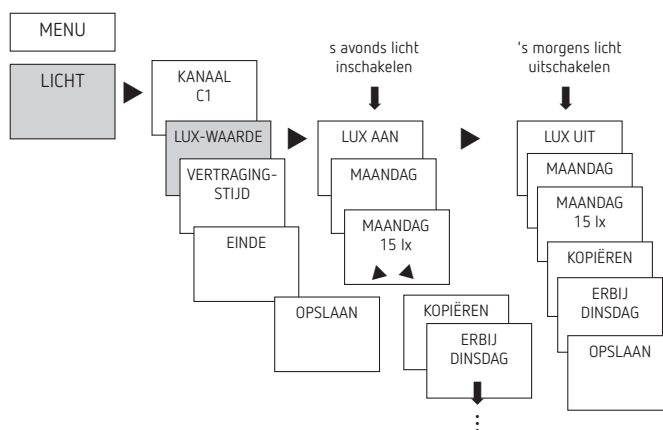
MENU

LICHT

KANAAL C1

LUX-WAARDE

VERTRAGINGSTIJD

EINDE

OPSLAAN

s avonds licht inschakelen

LUX AAN

MAANDAG

MAANDAG 15 lx

KOPIËREN

ERBIJ DINSDAG

's morgens licht uitschakelen

LUX UIT

MAANDAG

MAANDAG 15 lx

KOPIËREN

ERBIJ DINSDAG

OPSLAAN